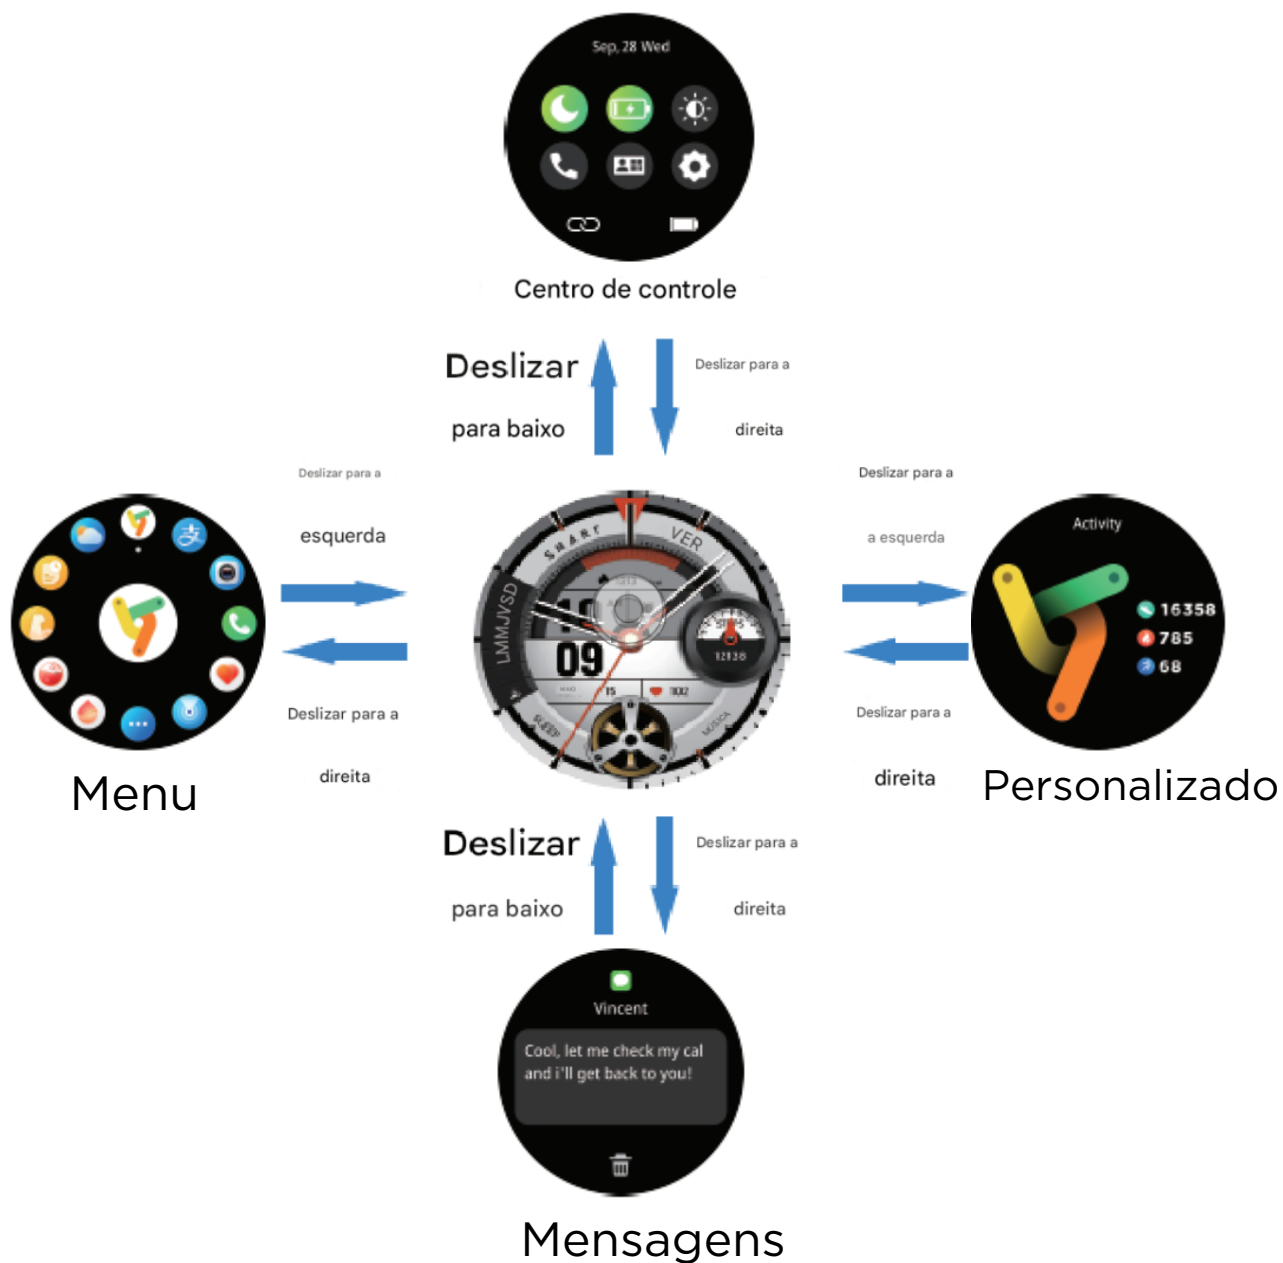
Sep, 28 Wed

Centro de controle

Deslizar

para baixo

Deslizar para a

direita

Deslizar para a

esquerda

Deslizar para a

a esquerda

Activity

16358

785

68

LMMJVSD

VER

09

12138

Deslizar para a

direita

Deslizar para a

direita

Menu

Personalizado

Deslizar

para baixo

Deslizar para a

direita

Vincent

Cool, let me check my cal and i'll get back to you!

Mensagens